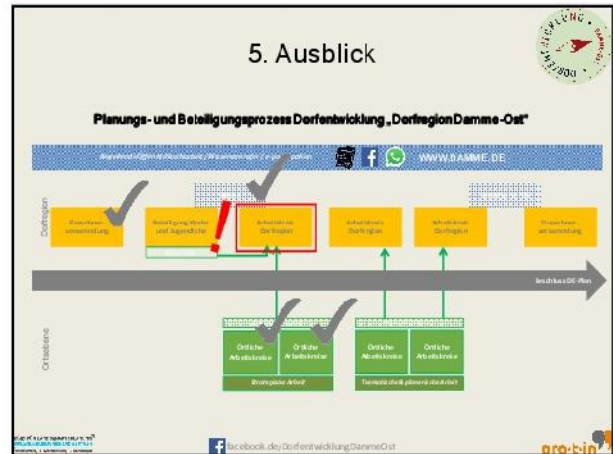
5. Ausblick

Planungs- und Beteiligungsprozess Dorfentwicklung „Dorfregion Damme-Ost"

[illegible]

WWW.DAMME.DE

Dorfregion

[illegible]

Beteiligung Kinder und Jugendliche

Arbeitskreis Dorfregion

Arbeitskreis Dorfregion

Arbeitskreis Dorfregion

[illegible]

Beschluss DE-Plan

Ortsebene

Örtliche Arbeitskreise

Örtliche Arbeitskreise

Strategische Arbeit

Örtliche Arbeitskreise

Örtliche Arbeitskreise

Thematische/projektbezogene Arbeit

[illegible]

facebook.de/DorfentwicklungDammeOst

pro-t-in